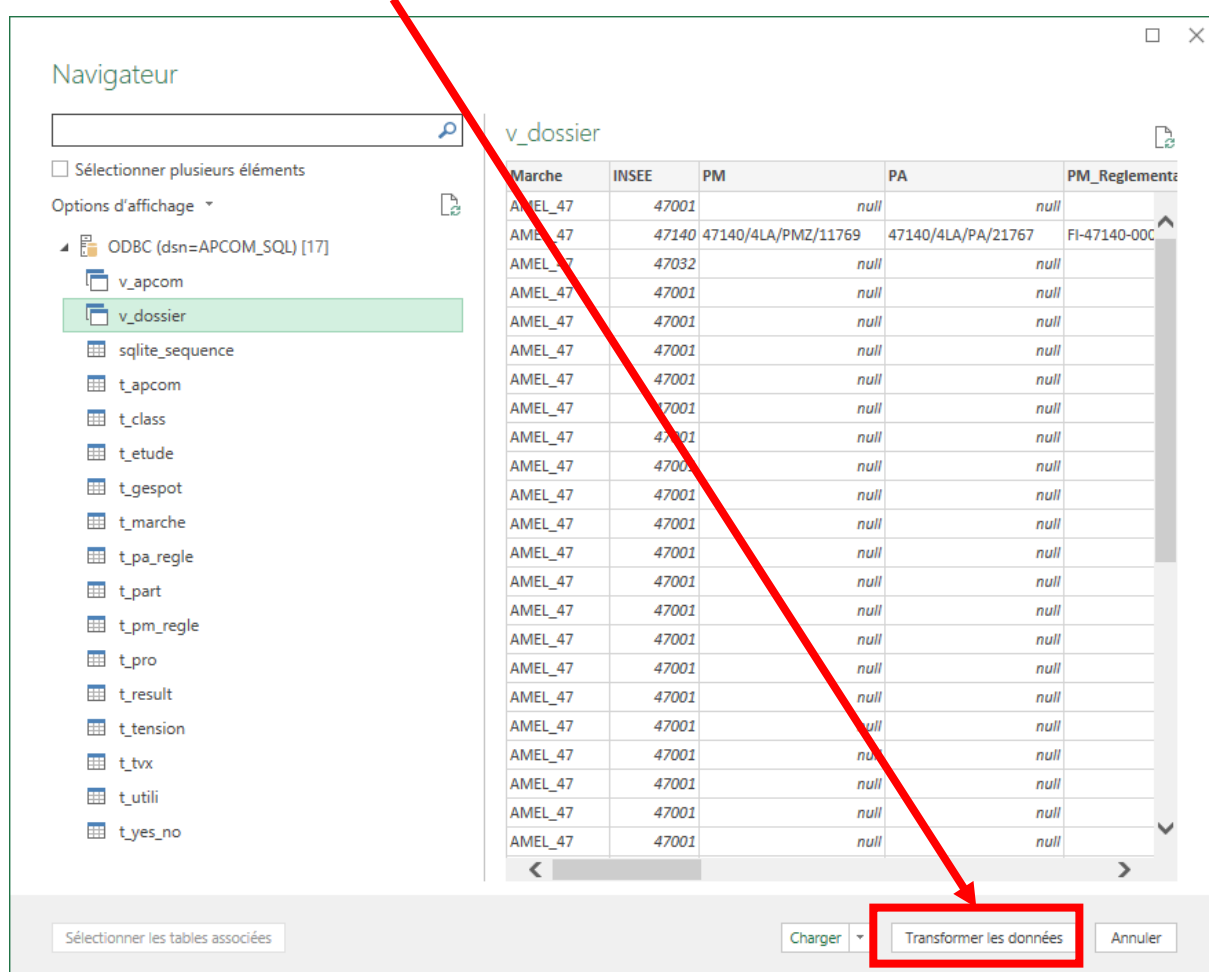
Navigateur

Sélectionner plusieurs éléments

Options d'affichage

ODBC (dsn=APCOM_SQL) [17]
v_apcom
v_dossier
sqlite_sequence
t_apcom
t_class
t_etude
t_gespot
t_marche
t_pa_regle
t_part
t_pm_regle
t_pro
t_result
t_tension
t_tvx
t_utili
t_yes_no

v_dossier

| Marche | INSEE | PM | PA | PM_Reglementa |
|---|---|---|---|---|
| AMEL_47 | 47001 | null | null | |
| AMEL_47 | 47140 | 47140/4LA/PMZ/11769 | 47140/4LA/PA/21767 | FI-47140-000 |
| AMEL_47 | 47032 | null | null | |
| AMEL_47 | 47001 | null | null | |
| AMEL_47 | 47001 | null | null | |
| AMEL_47 | 47001 | null | null | |
| AMEL_47 | 47001 | null | null | |
| AMEL_47 | 47001 | null | null | |
| AMEL_47 | 47001 | null | null | |
| AMEL_47 | 47001 | null | null | |
| AMEL_47 | 47001 | null | null | |
| AMEL_47 | 47001 | null | null | |
| AMEL_47 | 47001 | null | null | |
| AMEL_47 | 47001 | null | null | |
| AMEL_47 | 47001 | null | null | |
| AMEL_47 | 47001 | null | null | |
| AMEL_47 | 47001 | null | null | |
| AMEL_47 | 47001 | null | null | |
| AMEL_47 | 47001 | null | null | |
| AMEL_47 | 47001 | null | null | |
| AMEL_47 | 47001 | null | null | |
| AMEL_47 | 47001 | null | null | |
| AMEL_47 | 47001 | null | null | |

Sélectionner les tables associées

Charger | Transformer les données | Annuler